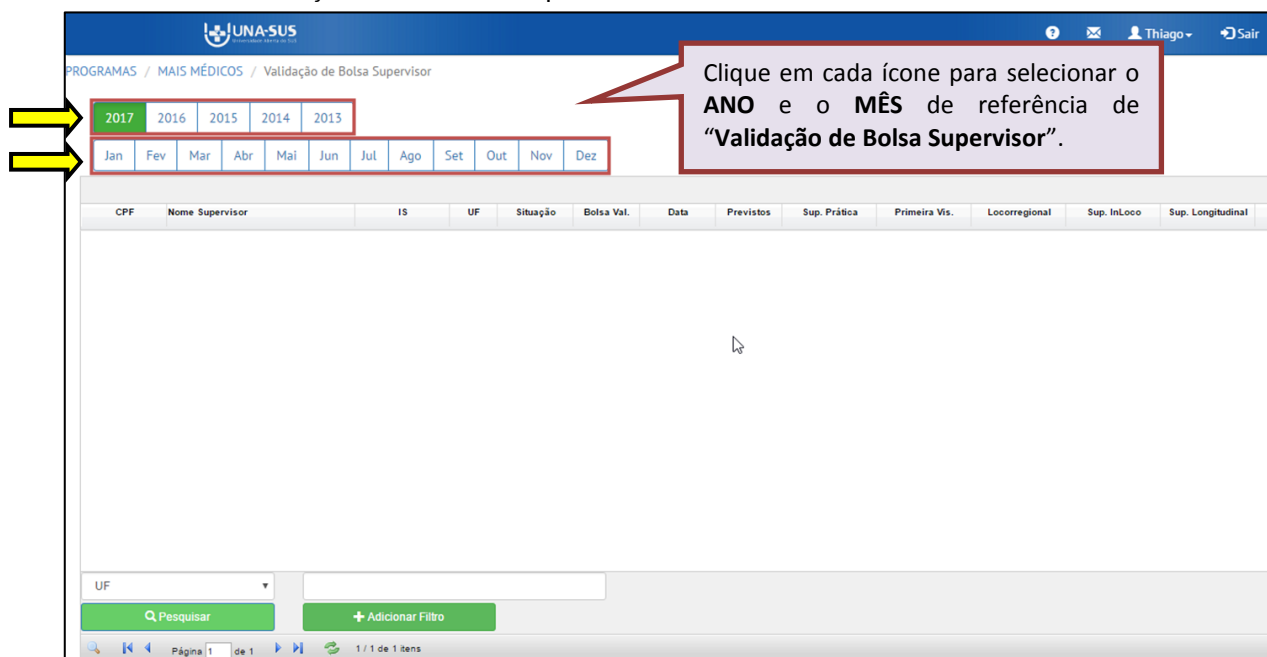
UNA-SUS
Universidade Aberta do SUS

Thiago Sair

PROGRAMAS / MAIS MÉDICOS / Validação de Bolsa Supervisor

Clique em cada ícone para selecionar o **ANO** e o **MÊS** de referência de "**Validação de Bolsa Supervisor**".

2017 2016 2015 2014 2013

Jan Fev Mar Abr Mai Jun Jul Ago Set Out Nov Dez

| CPF | Nome Supervisor | IS | UF | Situação | Bolsa Val. | Data | Previstos | Sup. Prática | Primeira Vis. | Locorregional | Sup. InLoco | Sup. Longitudinal |
|---|---|---|---|---|---|---|---|---|---|---|---|---|

UF

Pesquisar

Adicionar Filtro

Página 1 de 1

1 / 1 de 1 itens